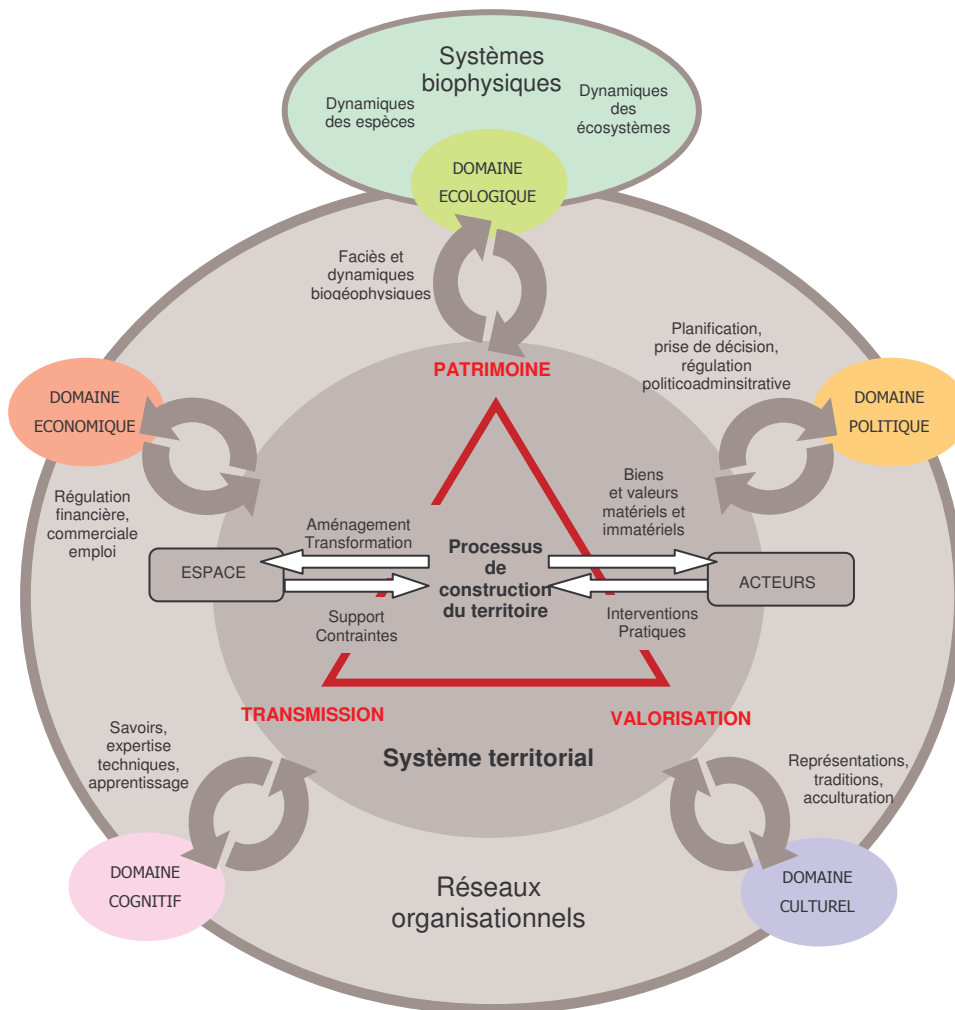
Systèmes biophysiques

Dynamiques des espèces

Dynamiques des écosystèmes

DOMAINE ECOLOGIQUE

Faciès et dynamiques biogéophysiques

PATRIMOINE

Planification, prise de décision, régulation politicoadminsitrative

DOMAINE ECONOMIQUE

DOMAINE POLITIQUE

Régulation financière, commerciale emploi

Biens et valeurs matériels et immatériels

Aménagement Transformation

Processus de construction du territoire

ESPACE

ACTEURS

Support Contraintes

Interventions Pratiques

TRANSMISSION

VALORISATION

Savoirs, expertise techniques, apprentissage

Système territorial

Représentations, traditions, acculturation

DOMAINE COGNITIF

Réseaux organisationnels

DOMAINE CULTUREL